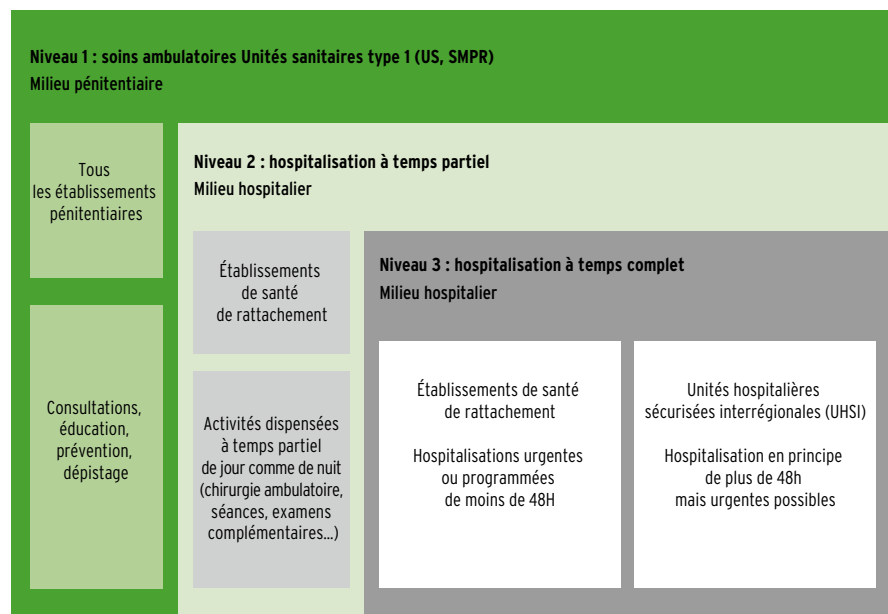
Niveau 1 : soins ambulatoires Unités sanitaires type 1 (US, SMPR)
Milieu pénitentiaire

Tous les établissements pénitentiaires

Consultations, éducation, prévention, dépistage

Niveau 2 : hospitalisation à temps partiel
Milieu hospitalier

Établissements de santé de rattachement

Activités dispensées à temps partiel de jour comme de nuit (chirurgie ambulatoire, séances, examens complémentaires...)

Niveau 3 : hospitalisation à temps complet
Milieu hospitalier

Établissements de santé de rattachement

Hospitalisations urgentes ou programmées de moins de 48H

Unités hospitalières sécurisées interrégionales (UHSI)

Hospitalisation en principe de plus de 48h mais urgentes possibles